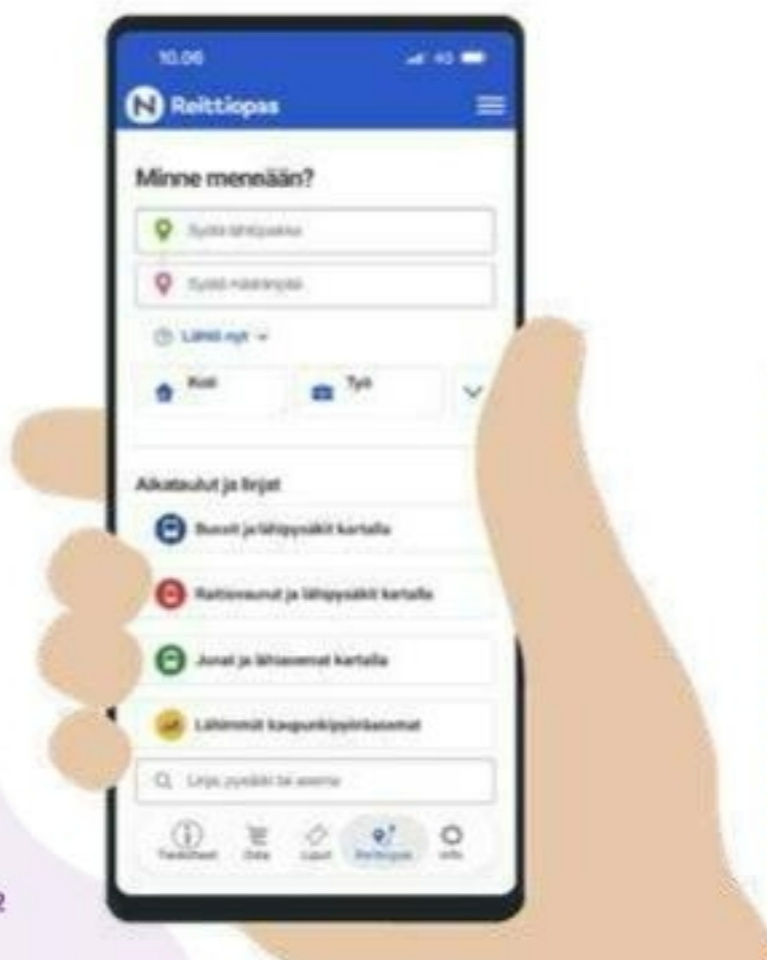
10.06

Reittiopas

Minne mennään?

Syötä lähtöpaikka

Syötä määränpää

Lähtö nyt

Koti

Työ

Aikataulut ja linjat

Bussit ja lähipysäkit kartalla

Raitiovaunut ja lähipysäkit kartalla

Junat ja lähiasemat kartalla

Lähimmät kaupunkipyöräasemat

Linja, pysäkki tai asema

Tiedotteet

Osta

Liput

Reittiopas

Info